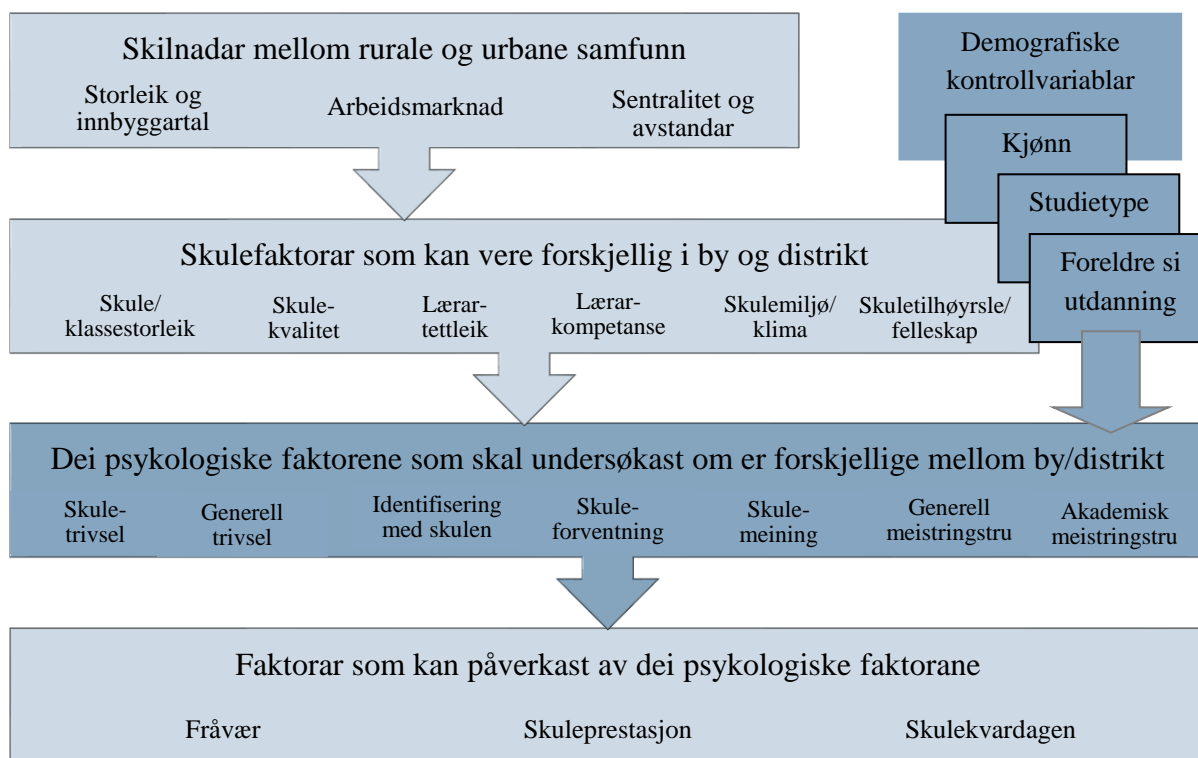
Skilnadar mellom rurale og urbane samfunn

Storleik og innbyggartal

Arbeidsmarknad

Sentralitet og avstandar

Demografiske kontrollvariablar

Kjønn

Studietype

Foreldre si utdanning

Skulefaktorar som kan vere forskjellig i by og distrikt

Skule/ klassestorleik

Skule-kvalitet

Lærar-tettleik

Lærar-kompetanse

Skulemiljø/ klima

Skuletilhøyrsle/ felleskap

Dei psykologiske faktorene som skal undersøkast om er forskjellige mellom by/distrikt

Skule-trivsel

Generell trivsel

Identifisering med skulen

Skule-forventning

Skule-meining

Generell meistringstru

Akademisk meistringstru

Faktorar som kan påverkast av dei psykologiske faktorane

Fråvær

Skuleprestasjon

Skulekvardagen